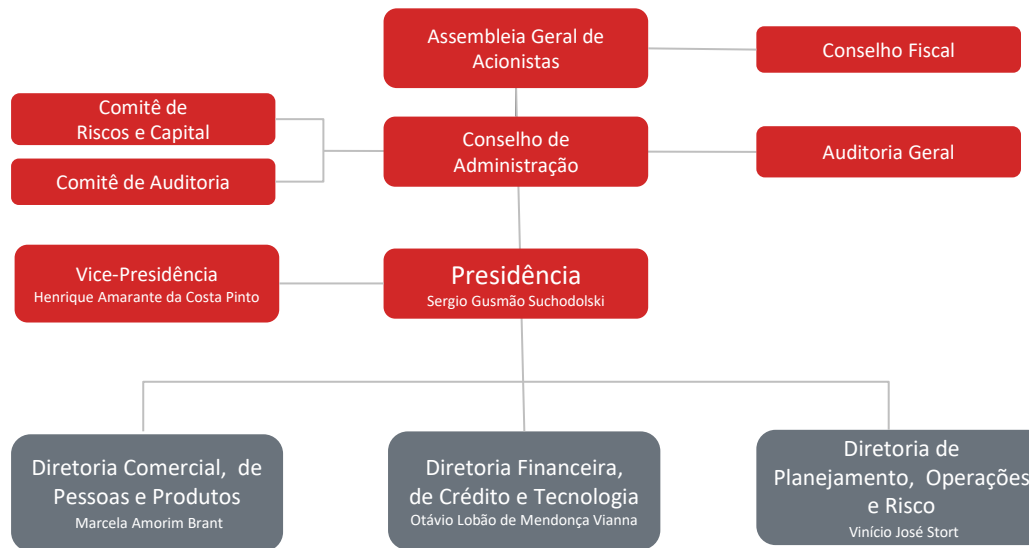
Assembleia Geral de Acionistas

Conselho Fiscal

Comitê de Riscos e Capital

Comitê de Auditoria

Conselho de Administração

Auditoria Geral

Vice-Presidência
Henrique Amarante da Costa Pinto

Presidência
Sergio Gusmão Suchodolski

Diretoria Comercial, de Pessoas e Produtos
Marcela Amorim Brant

Diretoria Financeira, de Crédito e Tecnologia
Otávio Lobão de Mendonça Vianna

Diretoria de Planejamento, Operaçõe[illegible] e Risco
Vinício José Stort